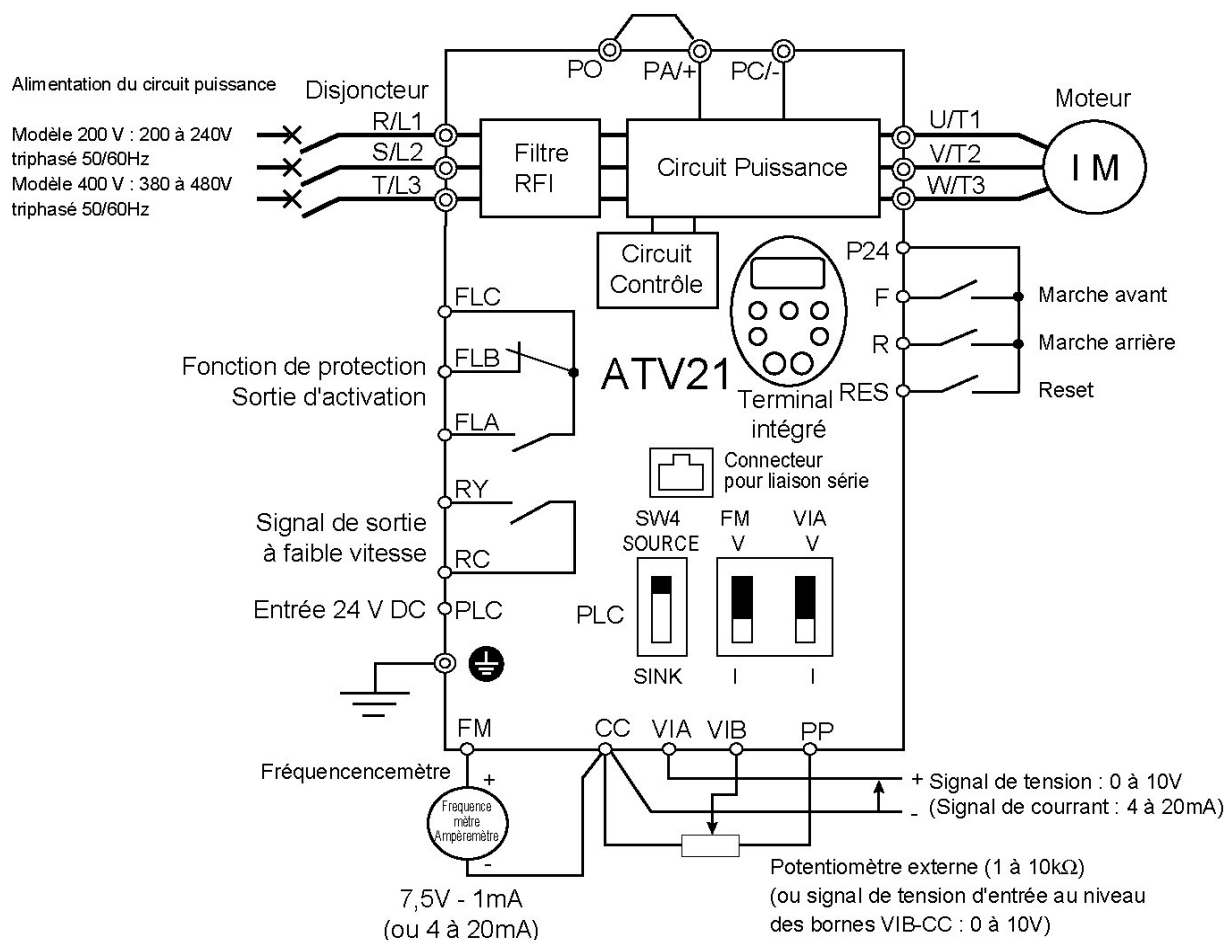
PO PA/+ PC/-

Alimentation du circuit puissance

Disjoncteur

Moteur

Modèle 200 V : 200 à 240V triphasé 50/60Hz

Modèle 400 V : 380 à 480V triphasé 50/60Hz

R/L1
S/L2
T/L3

Filtre RFI

Circuit Puissance

U/T1
V/T2
W/T3

I M

Circuit Contrôle

P24

F Marche avant

R Marche arrière

RES Reset

FLC

Fonction de protection Sortie d'activation

FLB

FLA

ATV21

Terminal intégré

Connecteur pour liaison série

RY

Signal de sortie à faible vitesse

RC

SW4 SOURCE

FM V

VIA V

PLC

Entrée 24 V DC PLC

SINK I I

FM CC VIA VIB PP

Fréquencencemètre

+

Frequence mètre Ampèremètre

-

+ Signal de tension : 0 à 10V
- (Signal de courrant : 4 à 20mA)

Potentiomètre externe (1 à 10k$\Omega$)
(ou signal de tension d'entrée au niveau des bornes VIB-CC : 0 à 10V)

7,5V - 1mA
(ou 4 à 20mA)